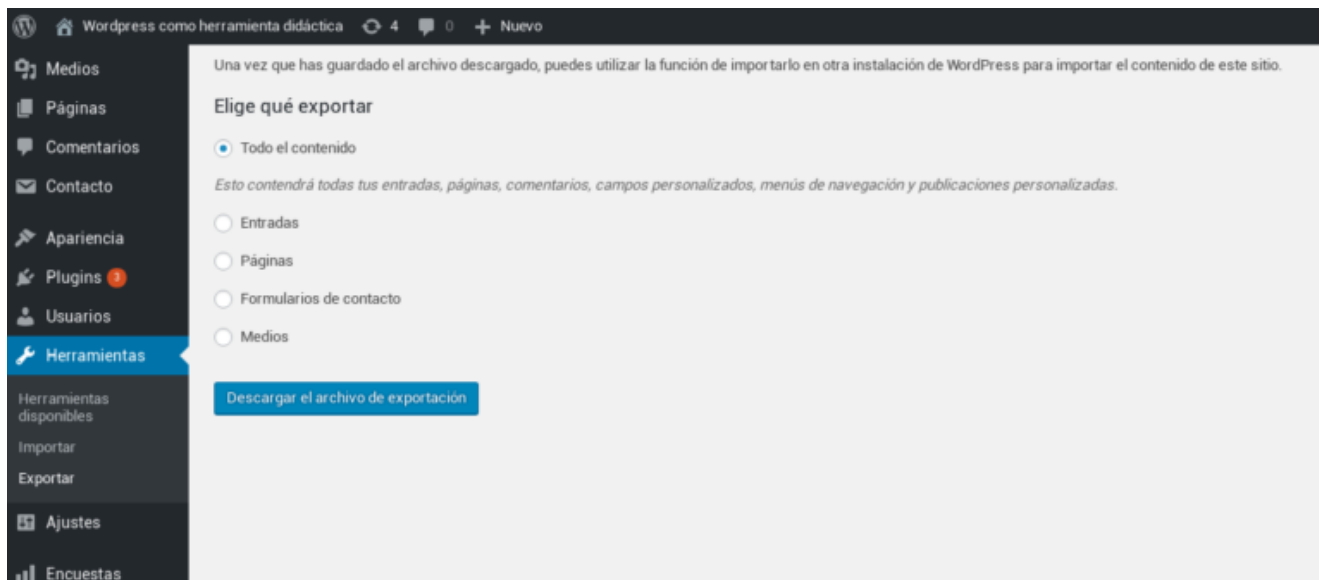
Wordpress como herramienta didáctica 4 0 + Nuevo

Medios
Páginas
Comentarios
Contacto
Apariencia
Plugins 3
Usuarios
Herramientas
Herramientas disponibles
Importar
Exportar
Ajustes
Encuestas

Una vez que has guardado el archivo descargado, puedes utilizar la función de importarlo en otra instalación de WordPress para importar el contenido de este sitio.

Elige qué exportar

Todo el contenido

Esto contendrá todas tus entradas, páginas, comentarios, campos personalizados, menús de navegación y publicaciones personalizadas.

Entradas

Páginas

Formularios de contacto

Medios

Descargar el archivo de exportación